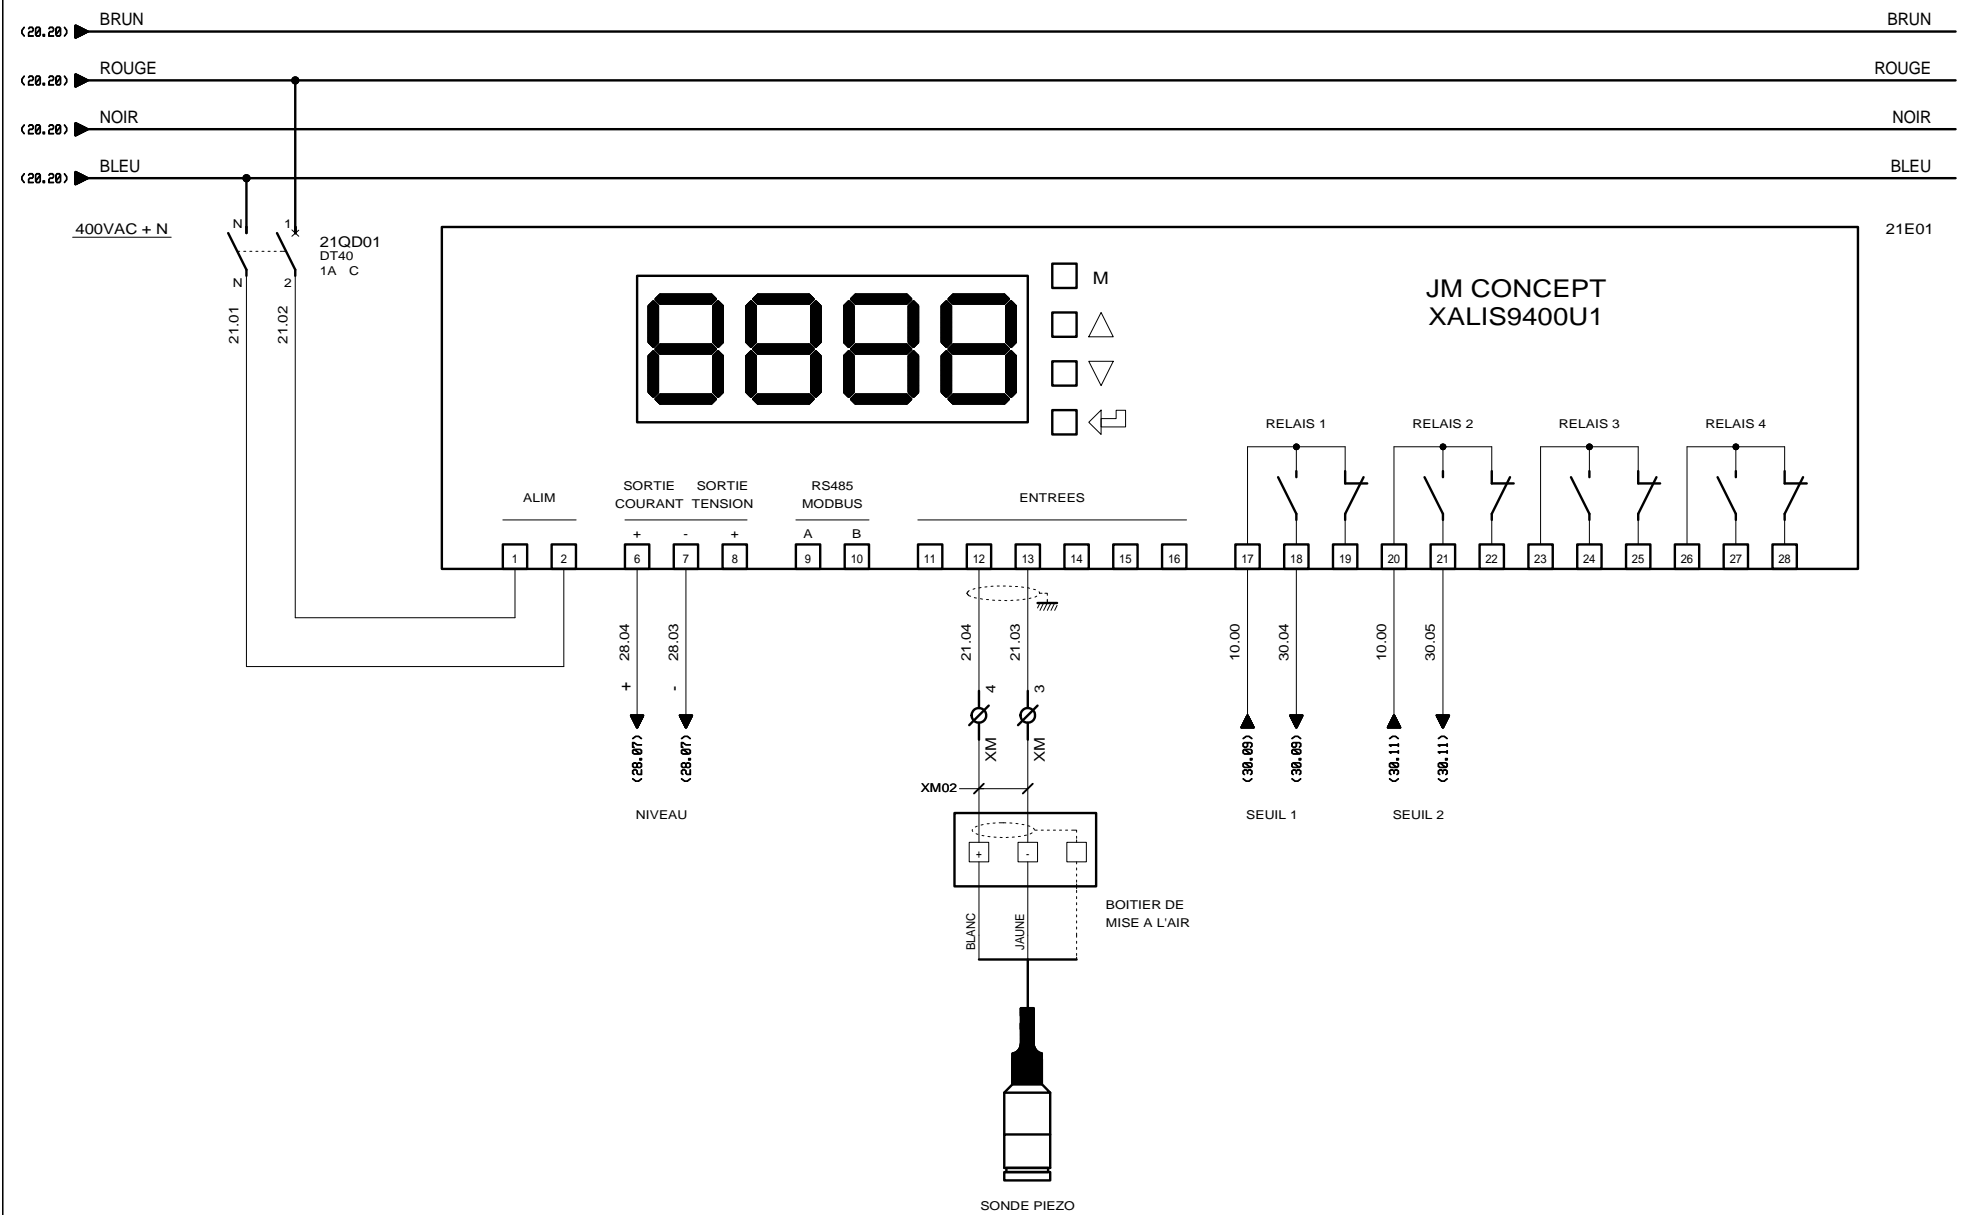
(20.20) BRUN
BRUN
(20.20) ROUGE
ROUGE
(20.20) NOIR
NOIR
(20.20) BLEU
BLEU

400VAC + N

N 1
N 2
21QD01
DT40
1A C
21.01
21.02

21E01

8888

M
△
▽

JM CONCEPT
XALIS9400U1

ALIM
SORTIE COURANT
SORTIE TENSION
+ - +
RS485 MODBUS
A B
ENTREES
RELAIS 1
RELAIS 2
RELAIS 3
RELAIS 4

1 2 6 7 8 9 10 11 12 13 14 15 16 17 18 19 20 21 22 23 24 25 26 27 28

28.04
28.03
+
-
(28.07)
(28.07)
NIVEAU

21.04
21.03
4
3
XM
XM
XM02

10.00
30.04
10.00
30.05
(30.09)
(30.09)
(30.11)
(30.11)
SEUIL 1
SEUIL 2

+
-
BOITIER DE MISE A L'AIR
BLANC
JAUNE

SONDE PIEZO